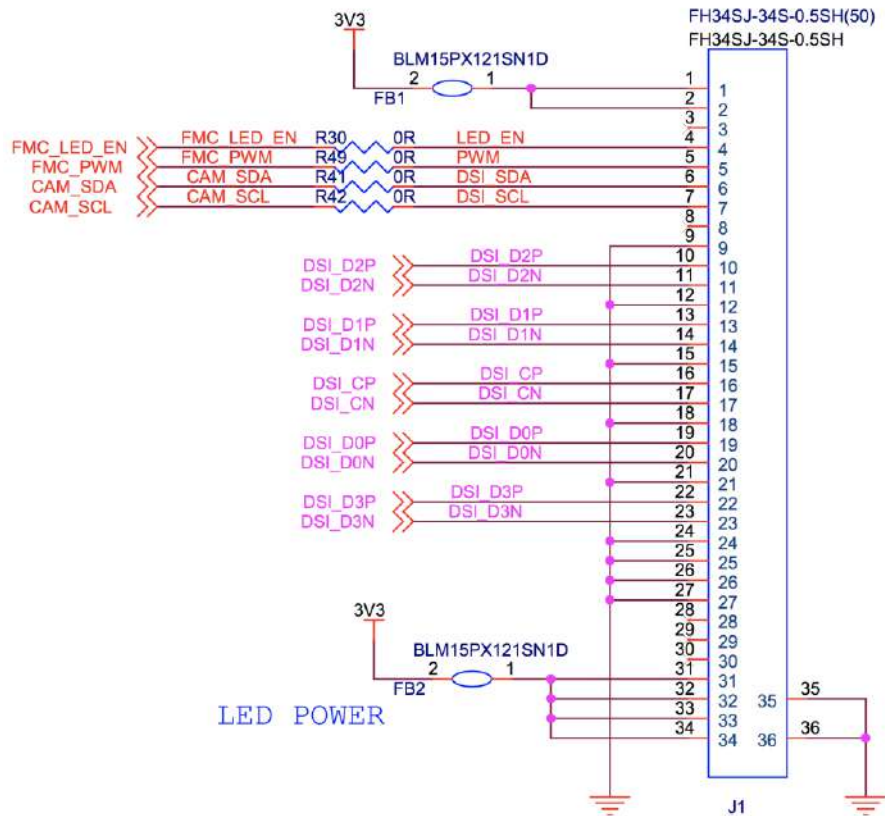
3V3

FH34SJ-34S-0.5SH(50)
FH34SJ-34S-0.5SH

BLM15PX121SN1D
2 1
FB1

FMC_LED_EN FMC_LED_EN R30 0R LED_EN
FMC_PWM FMC_PWM R49 0R PWM
CAM_SDA CAM_SDA R41 0R DSI_SDA
CAM_SCL CAM_SCL R42 0R DSI_SCL

DSI_D2P DSI_D2P
DSI_D2N DSI_D2N
DSI_D1P DSI_D1P
DSI_D1N DSI_D1N
DSI_CP DSI_CP
DSI_CN DSI_CN
DSI_D0P DSI_D0P
DSI_D0N DSI_D0N
DSI_D3P DSI_D3P
DSI_D3N DSI_D3N

1 1
2 2
3 3
4 4
5 5
6 6
7 7
8 8
9 9
10 10
11 11
12 12
13 13
14 14
15 15
16 16
17 17
18 18
19 19
20 20
21 21
22 22
23 23
24 24
25 25
26 26
27 27
28 28
29 29
30 30
31 31
32 32
33 33
34 34
35 35
36 36

3V3
BLM15PX121SN1D
2 1
FB2

LED POWER

J1